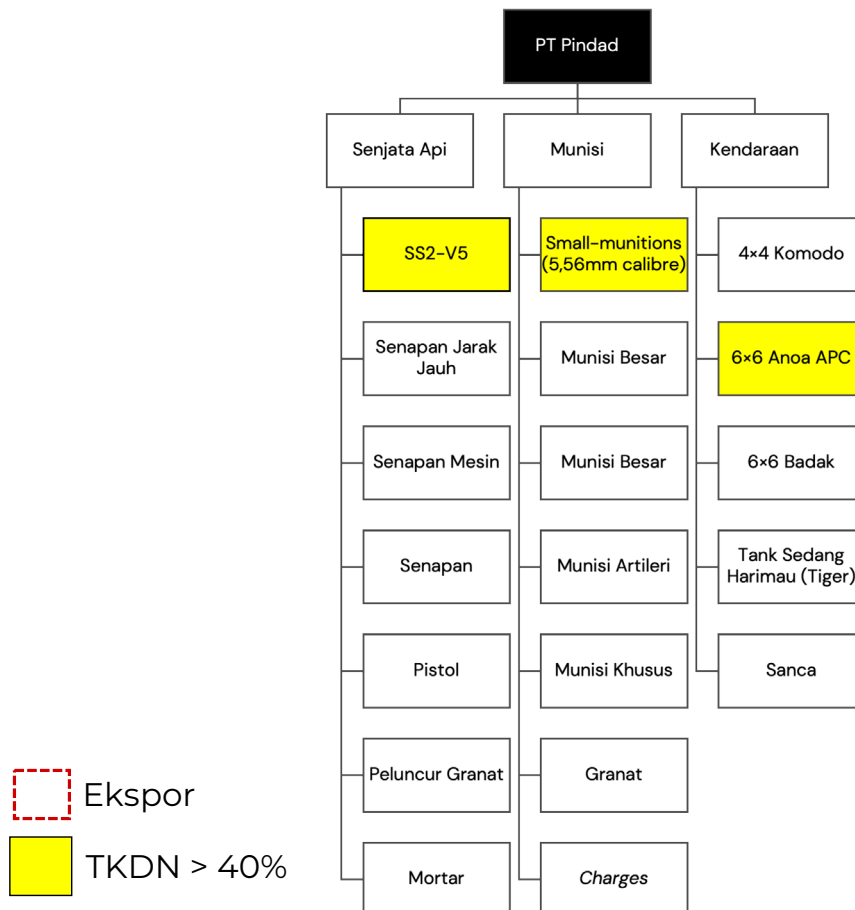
PT Pindad

Senjata Api

SS2-V5

Senapan Jarak Jauh

Senapan Mesin

Senapan

Pistol

Peluncur Granat

Mortar

Munisi

Small-munitions (5,56mm calibre)

Munisi Besar

Munisi Besar

Munisi Artileri

Munisi Khusus

Granat

*Charges*

Kendaraan

4×4 Komodo

6×6 Anoa APC

6×6 Badak

Tank Sedang Harimau (Tiger)

Sanca

Ekspor

TKDN > 40%